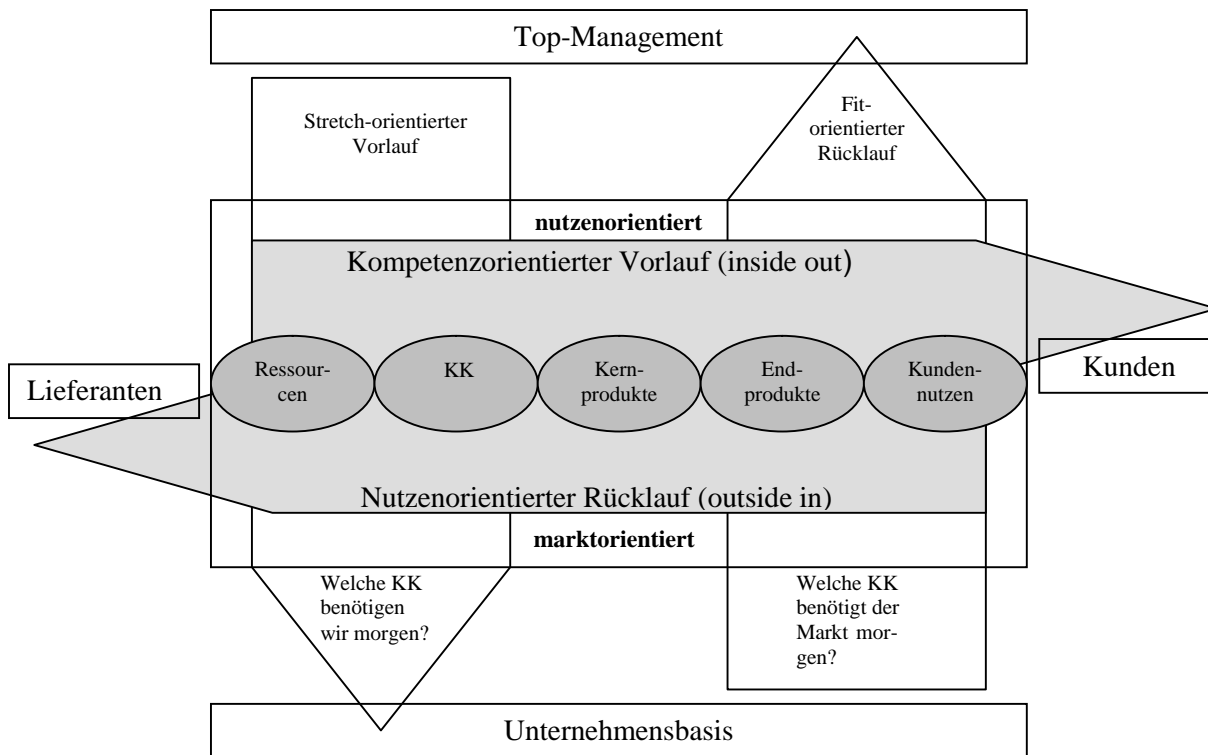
Top-Management

Stretch-orientierter Vorlauf

Fitorientierter Rücklauf

nutzenorientiert

Kompetenzorientierter Vorlauf (inside out)

Lieferanten

Ressourcen

KK

Kernprodukte

Endprodukte

Kundennutzen

Kunden

Nutzenorientierter Rücklauf (outside in)

marktorientiert

Welche KK benötigen wir morgen?

Welche KK benötigt der Markt morgen?

Unternehmensbasis